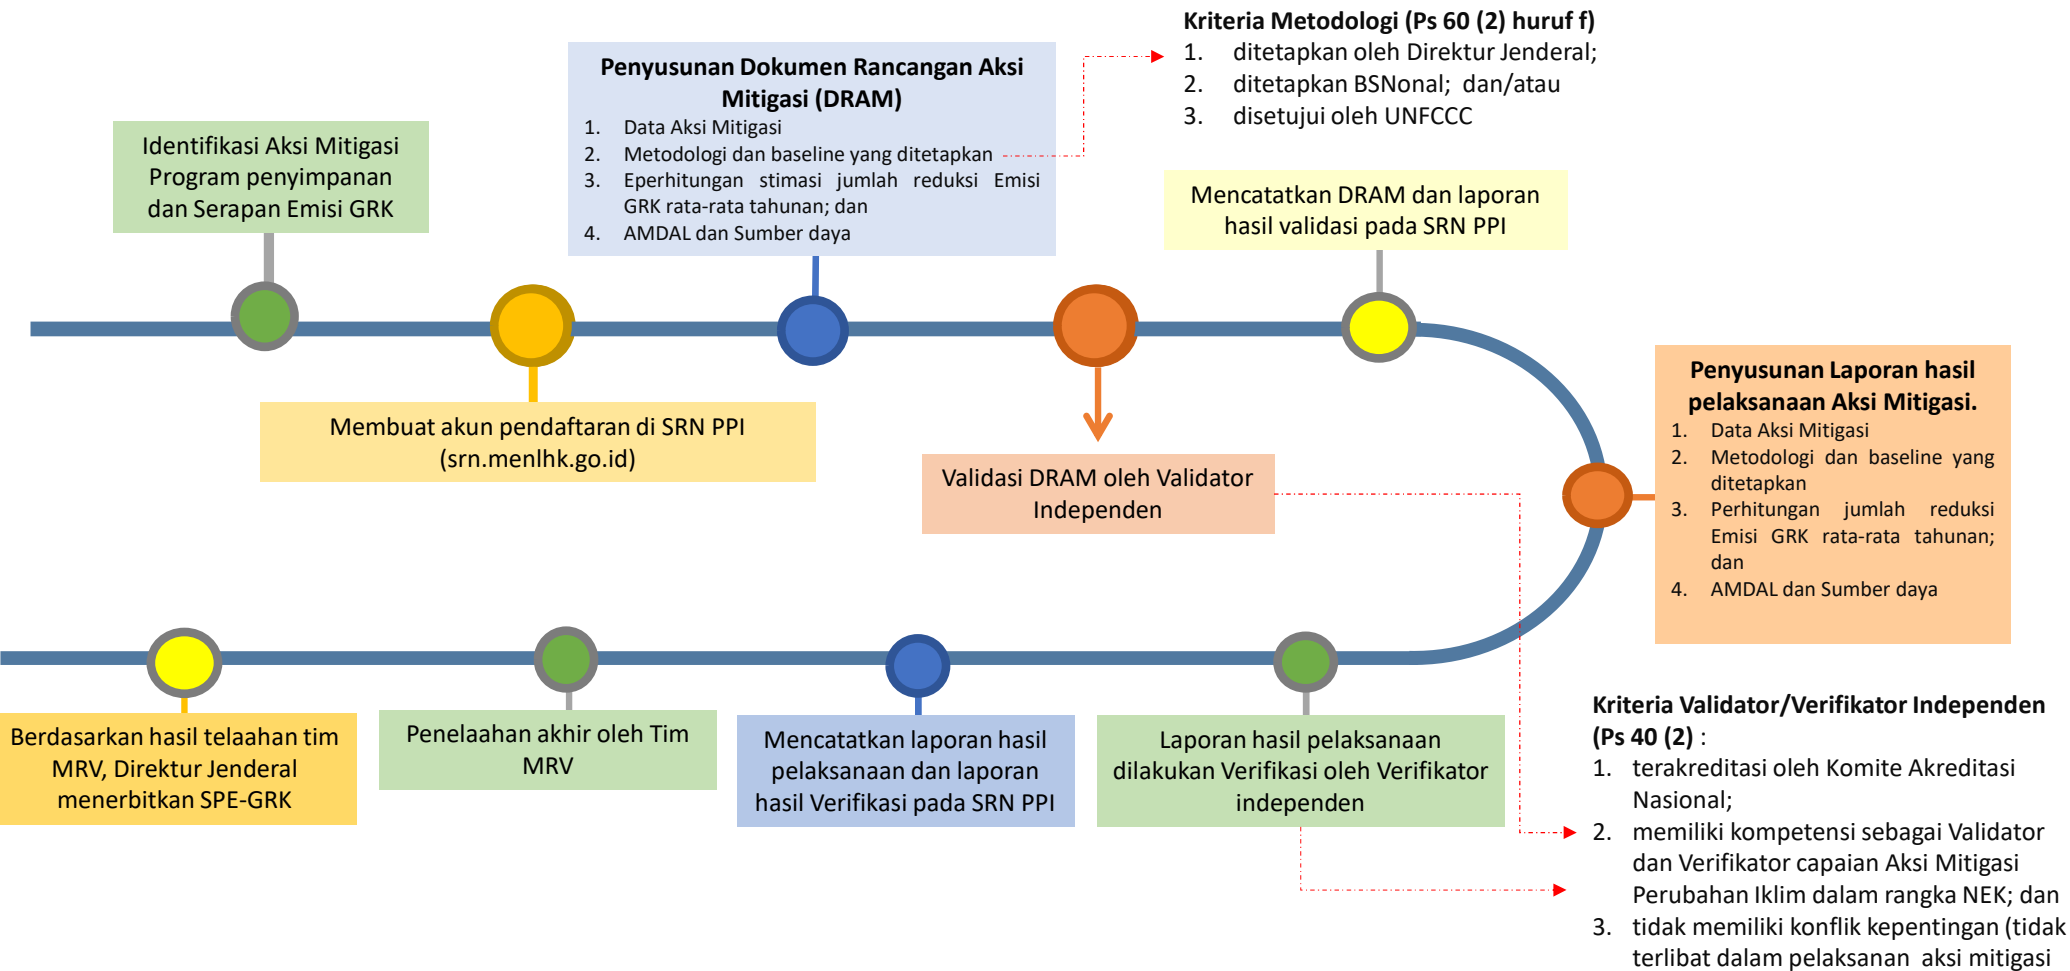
Kriteria Metodologi (Ps 60 (2) huruf f)
1. ditetapkan oleh Direktur Jenderal;
2. ditetapkan BSNonal; dan/atau
3. disetujui oleh UNFCCC

Penyusunan Dokumen Rancangan Aksi Mitigasi (DRAM)
1. Data Aksi Mitigasi
2. Metodologi dan baseline yang ditetapkan
3. Eperhitungan stimasi jumlah reduksi Emisi GRK rata-rata tahunan; dan
4. AMDAL dan Sumber daya

Identifikasi Aksi Mitigasi Program penyimpanan dan Serapan Emisi GRK

Mencatatkan DRAM dan laporan hasil validasi pada SRN PPI

Membuat akun pendaftaran di SRN PPI (srn.menlhk.go.id)

Validasi DRAM oleh Validator Independen

Penyusunan Laporan hasil pelaksanaan Aksi Mitigasi.
1. Data Aksi Mitigasi
2. Metodologi dan baseline yang ditetapkan
3. Perhitungan jumlah reduksi Emisi GRK rata-rata tahunan; dan
4. AMDAL dan Sumber daya

Berdasarkan hasil telaahan tim MRV, Direktur Jenderal menerbitkan SPE-GRK

Penelaahan akhir oleh Tim MRV

Mencatatkan laporan hasil pelaksanaan dan laporan hasil Verifikasi pada SRN PPI

Laporan hasil pelaksanaan dilakukan Verifikasi oleh Verifikator independen

Kriteria Validator/Verifikator Independen (Ps 40 (2) :
1. terakreditasi oleh Komite Akreditasi Nasional;
2. memiliki kompetensi sebagai Validator dan Verifikator capaian Aksi Mitigasi Perubahan Iklim dalam rangka NEK; dan
3. tidak memiliki konflik kepentingan (tidak terlibat dalam pelaksanan aksi mitigasi